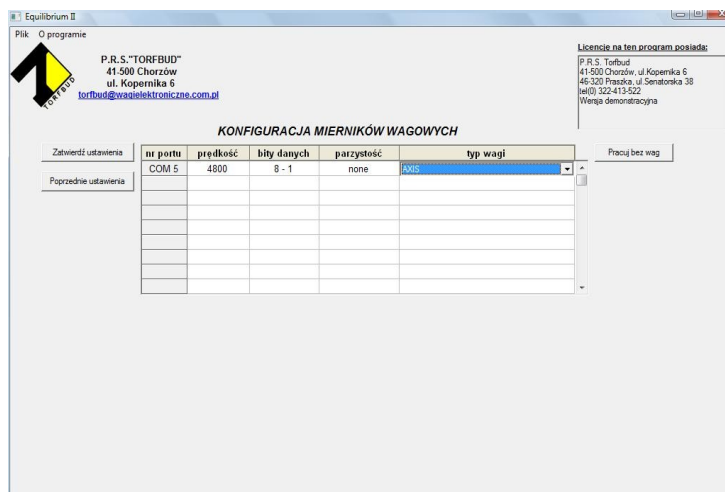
Equilibrium II

Plik O programie

P.R.S."TORFBUD"
41-500 Chorzów
ul. Kopernika 6
torfbud@wagielektroniczne.com.pl

TORFBUD

Licencje na ten program posiada:
P.R.S. Torfbud
41-500 Chorzów, ul.Kopernika 6
46-320 Praszka, ul.Senatorska 38
tel(0) 322-413-522
Wersja demonstracyjna

KONFIGURACJA MIERNIKÓW WAGOWYCH

Zatwierdź ustawienia

Poprzednie ustawienia

Pracuj bez wag

| nr portu | prędkość | bity danych | parzystość | typ wagi |
|---|---|---|---|---|
| COM 5 | 4800 | 8 - 1 | none | AXIS |
| | | | | |
| | | | | |
| | | | | |
| | | | | |
| | | | | |
| | | | | |
| | | | | |
| | | | | |